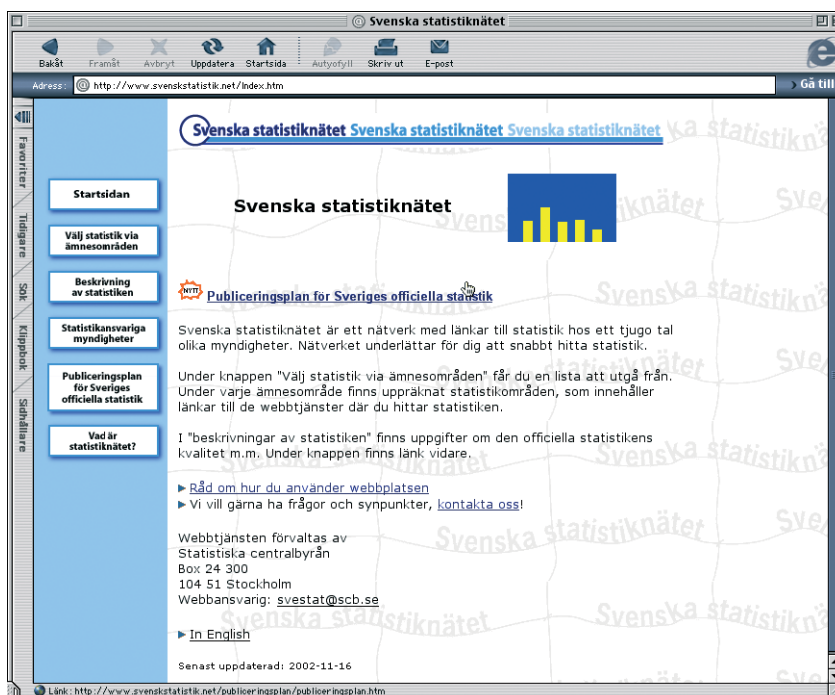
Svenska statistiknätet

Bakåt Framåt Avbryt Uppdatera Startsida Autoyfyll Skriv ut E-post

Adress: http://www.svenskstatistik.net/Index.htm

Gå till

Favoriter Tidigare Sök Klippbok Sidhållare

Svenska statistiknätet Svenska statistiknätet Svenska statistiknätet

Startsidan

Välj statistik via ämnesområden

Beskrivning av statistiken

Statistikansvariga myndigheter

Publiceringsplan för Sveriges officiella statistik

Vad är statistiknätet?

Svenska statistiknätet

NYTT

Publiceringsplan för Sveriges officiella statistik

Svenska statistiknätet är ett nätverk med länkar till statistik hos ett tjugo tal olika myndigheter. Nätverket underlättar för dig att snabbt hitta statistik.

Under knappen "Välj statistik via ämnesområden" får du en lista att utgå från. Under varje ämnesområde finns uppräknat statistikområden, som innehåller länkar till de webbtjänster där du hittar statistiken.

I "beskrivningar av statistiken" finns uppgifter om den officiella statistikens kvalitet m.m. Under knappen finns länk vidare.

Råd om hur du använder webbplatsen
Vi vill gärna ha frågor och synpunkter, kontakta oss!

Webbtjänsten förvaltas av
Statistiska centralbyrån
Box 24 300
104 51 Stockholm
Webbansvarig: svestat@scb.se

In English

Senast uppdaterad: 2002-11-16

Länk: http://www.svenskstatistik.net/publiceringsplan/publiceringsplan.htm